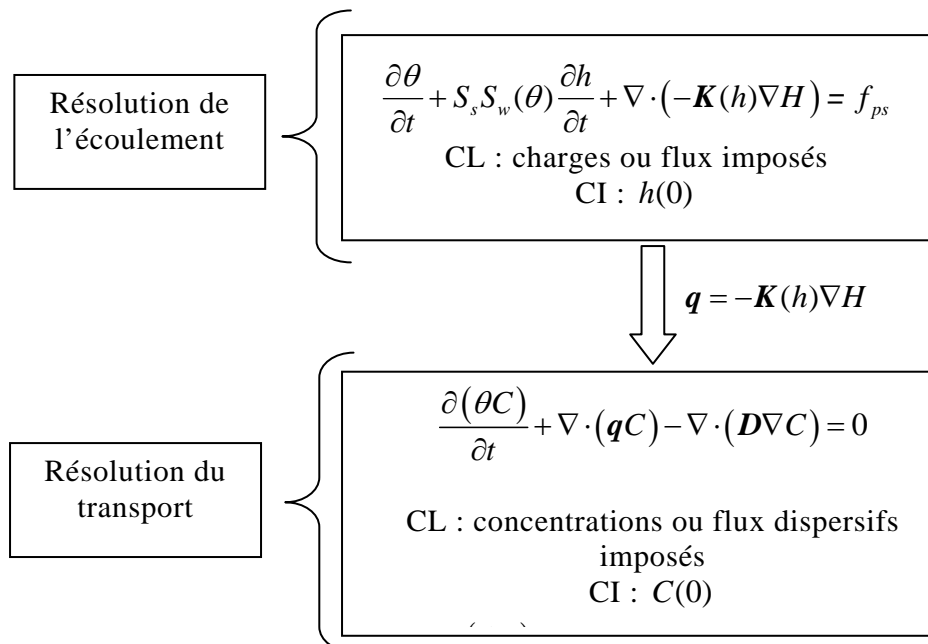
Résolution de l’écoulement

$\frac{\partial \theta}{\partial t} + S_s S_w(\theta)\frac{\partial h}{\partial t} + \nabla \cdot \left(-\boldsymbol{K}(h)\nabla H\right) = f_{ps}$

CL : charges ou flux imposés

CI : $h(0)$

$\boldsymbol{q} = -\boldsymbol{K}(h)\nabla H$

Résolution du transport

$\frac{\partial(\theta C)}{\partial t} + \nabla \cdot (\boldsymbol{q}C) - \nabla \cdot (\boldsymbol{D}\nabla C) = 0$

CL : concentrations ou flux dispersifs imposés

CI : $C(0)$